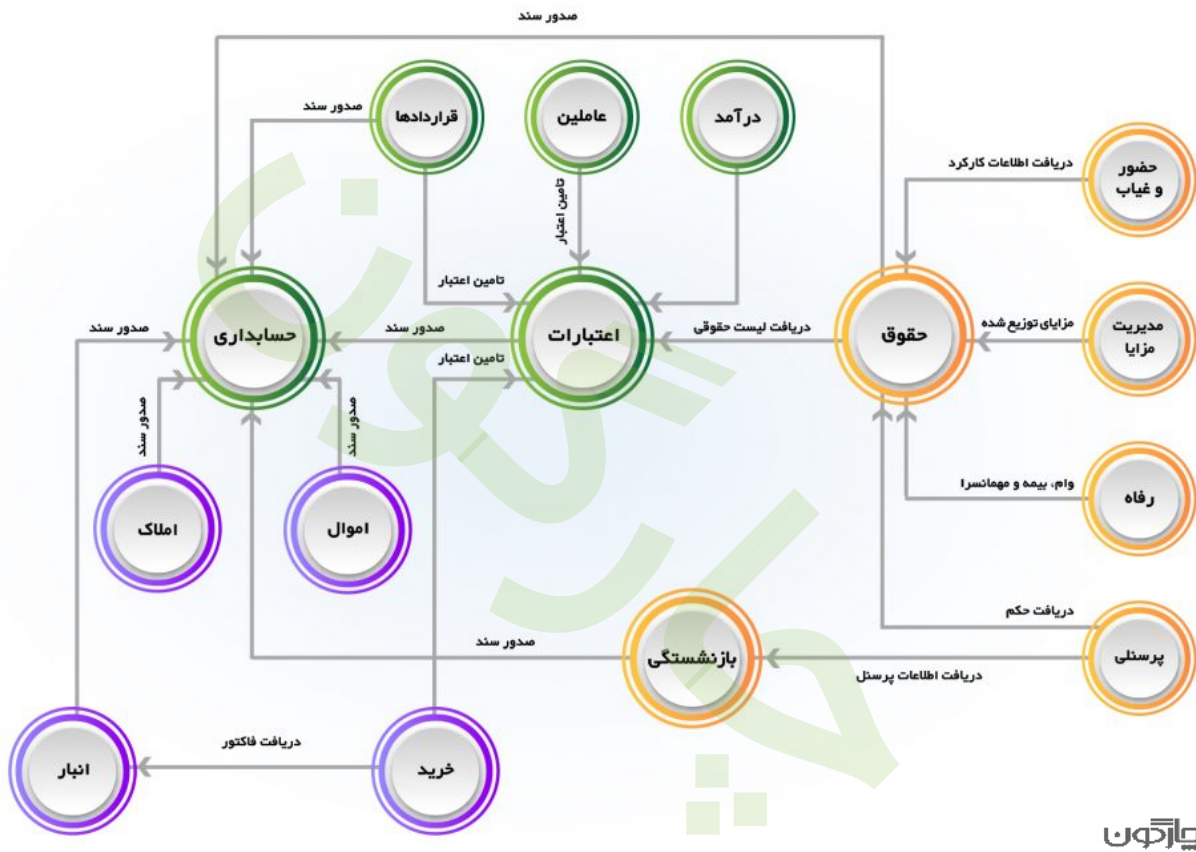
صدور سند

صدور سند

قراردادها

عاملین

درآمد

حضور و غیاب

دریافت اطلاعات کارکرد

تامین اعتبار

تامین اعتبار

صدور سند

حسابداری

صدور سند

اعتبارات

دریافت لیست حقوقی

حقوق

مزایای توزیع شده

مدیریت مزایا

تامین اعتبار

صدور سند

صدور سند

املاک

اموال

وام، بیمه و مهمانسرا

رفاه

دریافت حکم

صدور سند

بازنشستگی

پرسنلی

دریافت اطلاعات پرسنل

دریافت فاکتور

انبار

خرید

چارگون